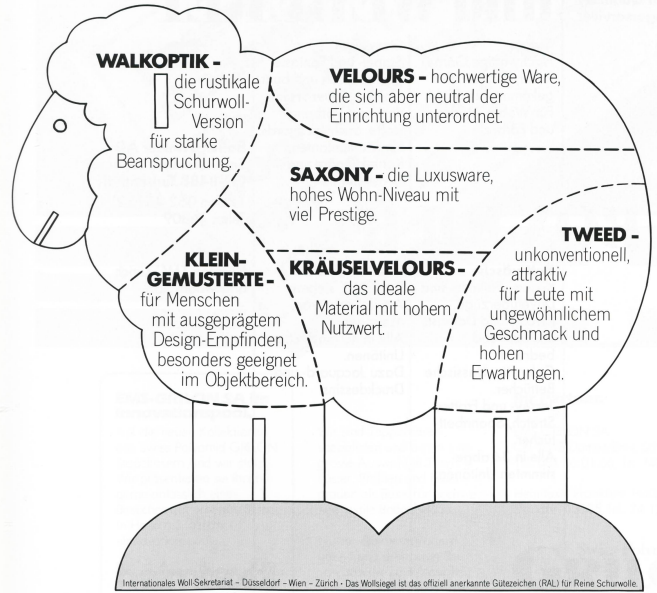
WALKOPTIK - die rustikale Schurwoll-Version für starke Beanspruchung.

VELOURS - hochwertige Ware, die sich aber neutral der Einrichtung unterordnet.

SAXONY - die Luxusware, hohes Wohn-Niveau mit viel Prestige.

KLEIN-GEMUSTERTE - für Menschen mit ausgeprägtem Design-Empfinden, besonders geeignet im Objektbereich.

KRÄUSELVELOURS - das ideale Material mit hohem Nutzwert.

TWEED - unkonventionell, attraktiv für Leute mit ungewöhnlichem Geschmack und hohen Erwartungen.

Internationales Woll-Sekretariat – Düsseldorf – Wien – Zürich · Das Wollsiegel ist das offiziell anerkannte Gütezeichen (RAL) für Reine Schurwolle.